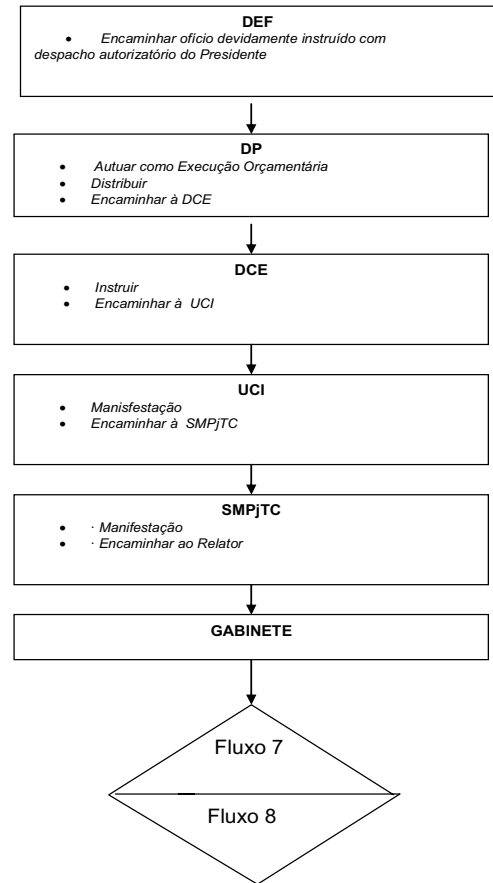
DEF

- Encaminhar ofício devidamente instruído com despacho autorizatório do Presidente

DP

- Autuar como Execução Orçamentária
- Distribuir
- Encaminhar à DCE

DCE

- Instruir
- Encaminhar à UCI

UCI

- Manisfestação
- Encaminhar à SMPjTC

SMPjTC

- · Manifestação
- · Encaminhar ao Relator

GABINETE

Fluxo 7

Fluxo 8